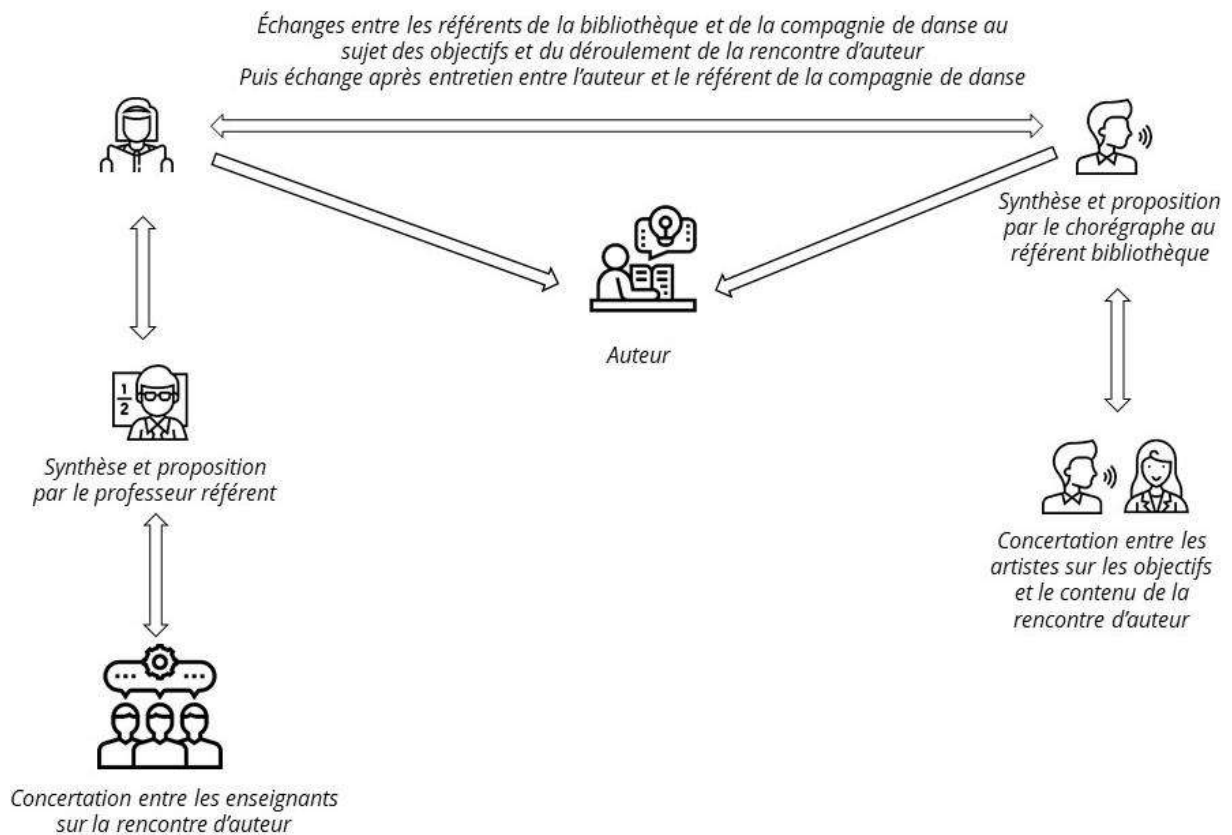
Échanges entre les référents de la bibliothèque et de la compagnie de danse au sujet des objectifs et du déroulement de la rencontre d'auteur
Puis échange après entretien entre l'auteur et le référent de la compagnie de danse

Synthèse et proposition par le chorégraphe au référent bibliothèque

Auteur

$\frac{1}{2}$

Synthèse et proposition par le professeur référent

Concertation entre les artistes sur les objectifs et le contenu de la rencontre d'auteur

Concertation entre les enseignants sur la rencontre d'auteur